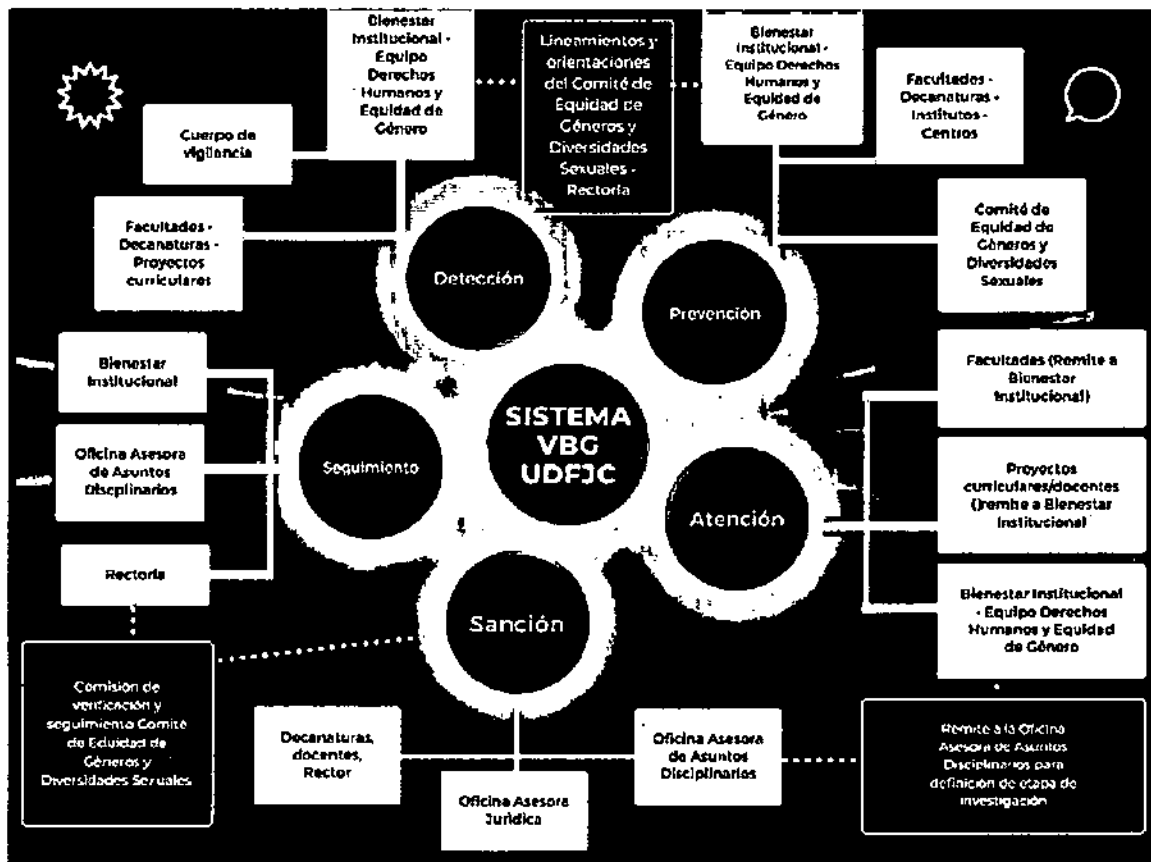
Bienestar Institucional - Equipo Derechos Humanos y Equidad de Género

Lineamientos y orientaciones del Comité de Equidad de Géneros y Diversidades Sexuales - Rectoría

Bienestar Institucional - Equipo Derechos Humanos y Equidad de Género

Facultades - Decanaturas - Institutos - Centros

Cuerpo de vigilancia

Facultades - Decanaturas - Proyectos curriculares

Comité de Equidad de Géneros y Diversidades Sexuales

Detección

Prevención

Bienestar Institucional

Facultades (Remite a Bienestar Institucional)

SISTEMA VBG UDFJC

Oficina Asesora de Asuntos Disciplinarios

Seguimiento

Proyectos curriculares/docentes (remite a Bienestar Institucional)

Atención

Rectoría

Sanción

Bienestar Institucional - Equipo Derechos Humanos y Equidad de Género

Comisión de verificación y seguimiento Comité de Equidad de Géneros y Diversidades Sexuales

Decanaturas, docentes, Rector

Oficina Asesora de Asuntos Disciplinarios

Remite a la Oficina Asesora de Asuntos Disciplinarios para definición de etapa de investigación

Oficina Asesora Jurídica